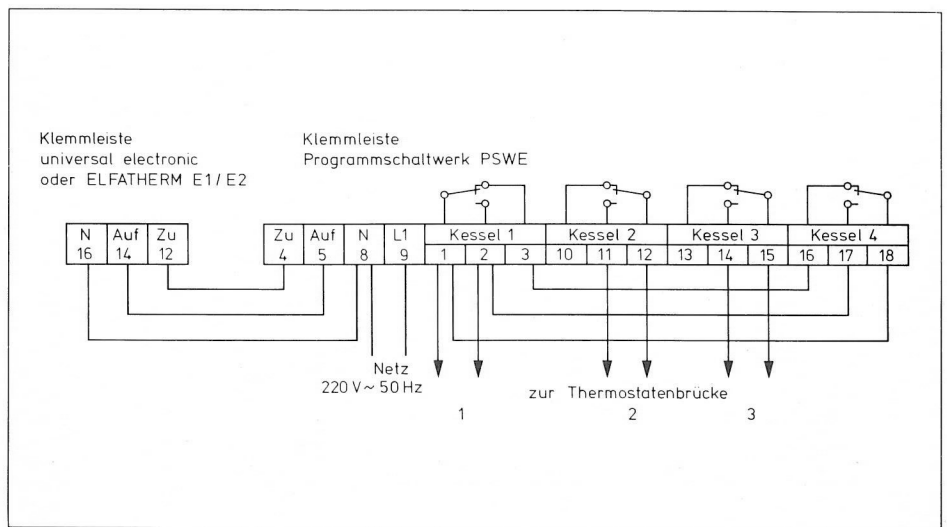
Klemmleiste
universal electronic
oder ELFATHERM E1/E2

Klemmleiste
Programmschaltwerk PSWE

| N | Auf | Zu |
|---|---|---|
| 16 | 14 | 12 |

| Zu | Auf | N | L1 | Kessel 1 | | | Kessel 2 | | | Kessel 3 | | | Kessel 4 | | |
|---|---|---|---|---|---|---|---|---|---|---|---|---|---|---|---|
| 4 | 5 | 8 | 9 | 1 | 2 | 3 | 10 | 11 | 12 | 13 | 14 | 15 | 16 | 17 | 18 |

Netz
220 V ~ 50 Hz

zur Thermostatenbrücke
1
2
3